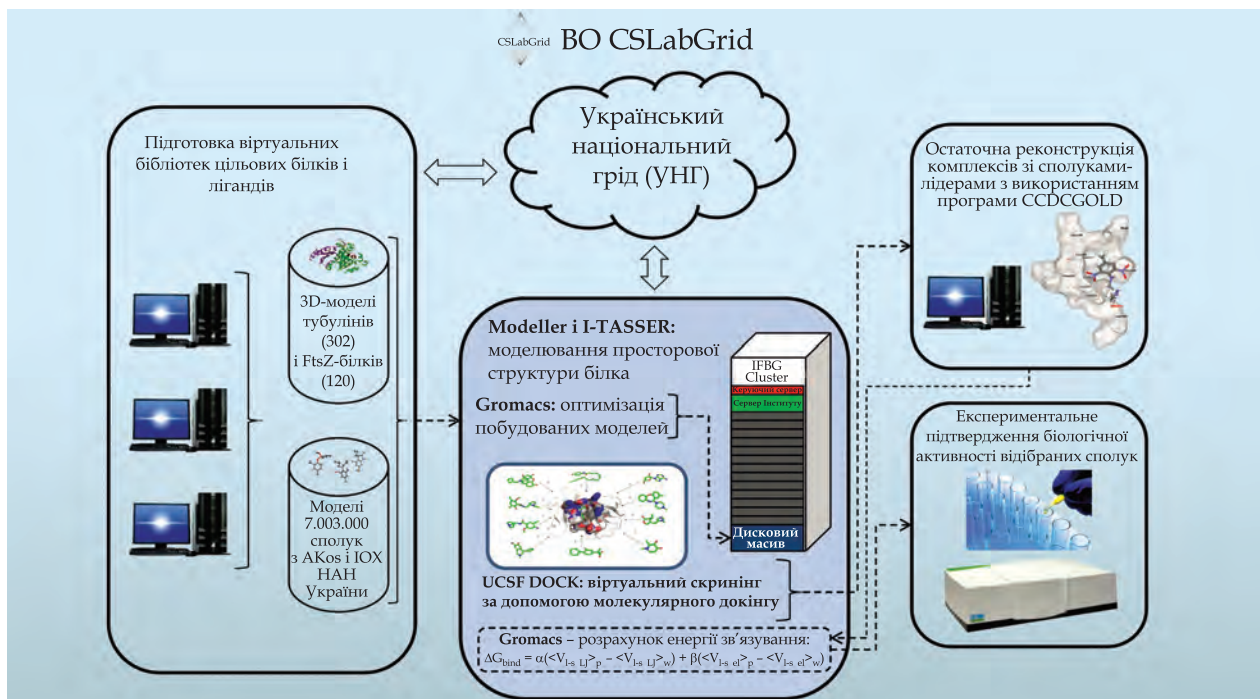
CSLabGrid ВО CSLabGrid

Український національний грід (УНГ)

Підготовка віртуальних бібліотек цільових білків і лігандів

3D-моделі тубулінів (302) і FtsZ-білків (120)

Моделі 7.003.000 сполук з AKos і IOX НАН України

Modeller і I-TASSER: моделювання просторової структури білка

Gromacs: оптимізація побудованих моделей

IFBG Cluster

Керуючий сервер

Сервер Інституту

Дисковий масив

UCSF DOCK: віртуальний скринінг за допомогою молекулярного докінгу

Gromacs – розрахунок енергії зв'язування: $\Delta G_{bind} = \alpha(<V_{l-s\ LJ}>_p - <V_{l-s\ LJ}>_w) + \beta(<V_{l-s\ el}>_p - <V_{l-s\ el}>_w)$

Остаточна реконструкція комплексів зі сполуками-лідерами з використанням програми CCDCGOLD

Експериментальне підтвердження біологічної активності відібраних сполук